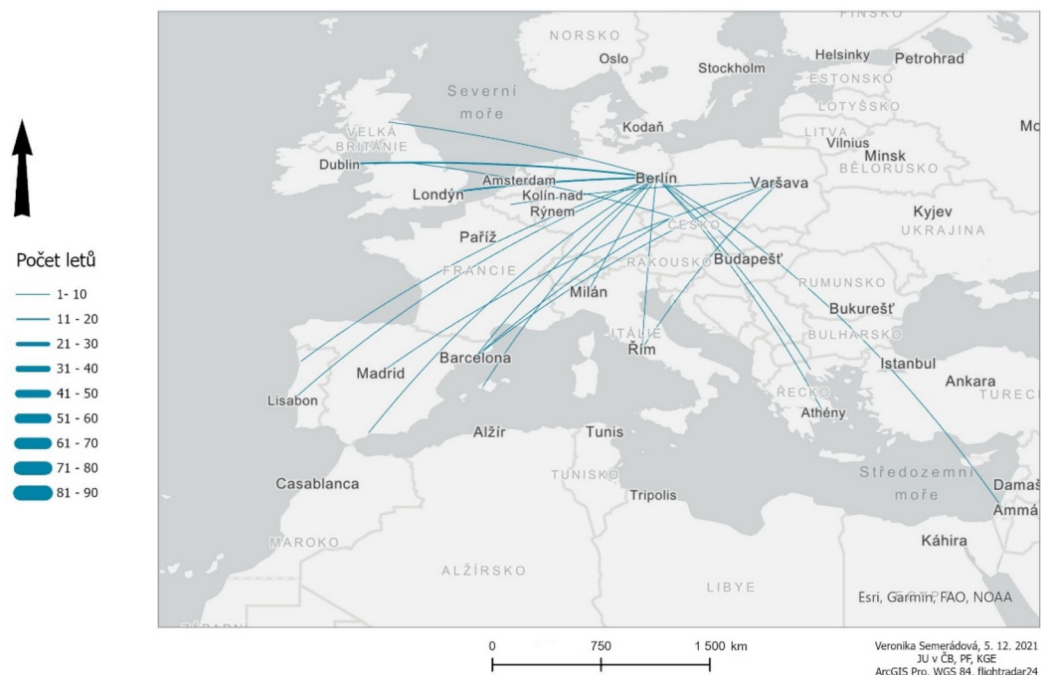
Počet letů
1- 10
11 - 20
21 - 30
31 - 40
41 - 50
51 - 60
61 - 70
71 - 80
81 - 90

FINSKO
NORSKO
Oslo
Helsinky
Petrohrad
Stockholm
ESTONSKO
Severní moře
LOTYŠSKO
Kodaň
LITVA
Mo
VELKÁ BRITÁNIE
Vilnius
Minsk
Dublin
BĚLORUSKO
Amsterdam
Berlín
Varšava
Londýn
Kolín nad Rýnem
Kyjev
UKRAJINA
Paříž
ČESKO
FRANCIE
RAKOUSKO
Budapešť
RUMUNSKO
Milán
Bukurešť
ITÁLIE
BULHARSKO
Řím
Barcelona
Istanbul
Madrid
Ankara
Lisabon
TURECKO
ŘECKO
Athény
Alžír
Tunis
TUNISKO
Středozemní moře
Casablanca
Tripolis
Damaš
Ammán
MAROKO
Káhira
ALŽÍRSKO
LIBYE
Esri, Garmin, FAO, NOAA

0
750
1 500 km

Veronika Semerádová, 5. 12. 2021
JU v ČB, PF, KGE
ArcGIS Pro, WGS 84, flightradar24